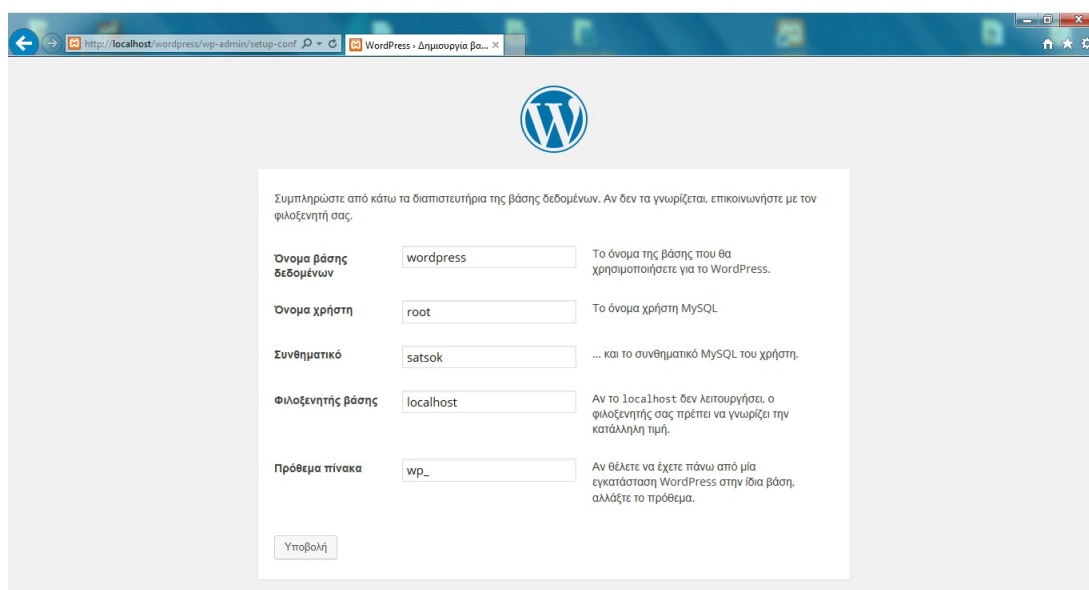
http://localhost/wordpress/wp-admin/setup-conf
WordPress › Δημιουργία βα...

Συμπληρώστε από κάτω τα διαπιστευτήρια της βάσης δεδομένων. Αν δεν τα γνωρίζεται, επικοινωνήστε με τον φιλοξενητή σας.

| | | |
|---|---|---|
| Όνομα βάσης δεδομένων | wordpress | Το όνομα της βάσης που θα χρησιμοποιήσετε για το WordPress. |
| Όνομα χρήστη | root | Το όνομα χρήστη MySQL |
| Συνθηματικό | satsok | ... και το συνθηματικό MySQL του χρήστη. |
| Φιλοξενητής βάσης | localhost | Αν το localhost δεν λειτουργήσει, ο φιλοξενητής σας πρέπει να γνωρίζει την κατάλληλη τιμή. |
| Πρόθεμα πίνακα | wp_ | Αν θέλετε να έχετε πάνω από μία εγκατάσταση WordPress στην ίδια βάση, αλλάξτε το πρόθεμα. |

Υποβολή